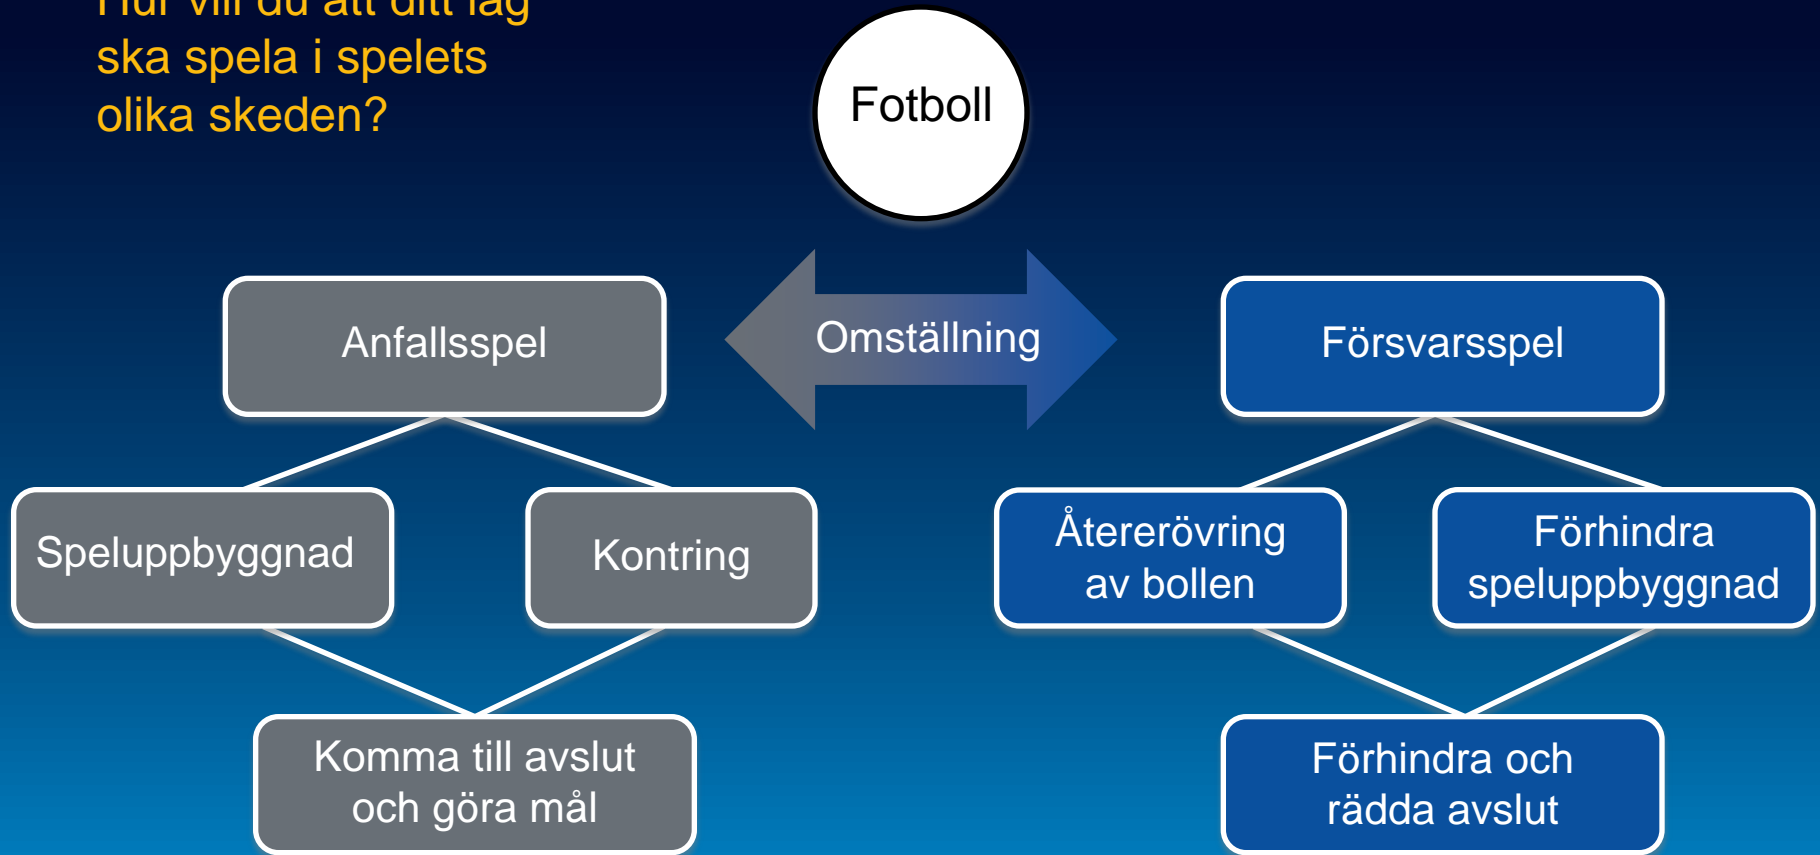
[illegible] ska spela i spelets olika skeden?

Fotboll

Anfallsspel

Omställning

Försvarsspel

Speluppbyggnad

Kontring

Återerövring av bollen

Förhindra speluppbyggnad

Komma till avslut och göra mål

Förhindra och rädda avslut